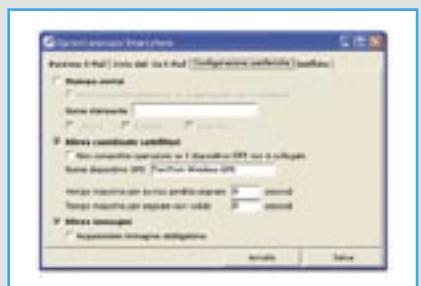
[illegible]
Ricezione E-Mail | Invio dati via E-Mail | Configurazione periferiche | Ausiliari
Stampa avvisi
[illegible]
Nome stampante
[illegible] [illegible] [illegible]
Rileva coordinate satellitari
Non consentire operazioni se il dispositivo GPS non è collegato
Nome dispositivo GPS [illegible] Wireless GPS
Tempo massimo per la ricezione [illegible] 0 secondi
Tempo massimo per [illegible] 0 secondi
Rileva immagini
Acquisizione immagine obbligatoria
Annulla
Salva